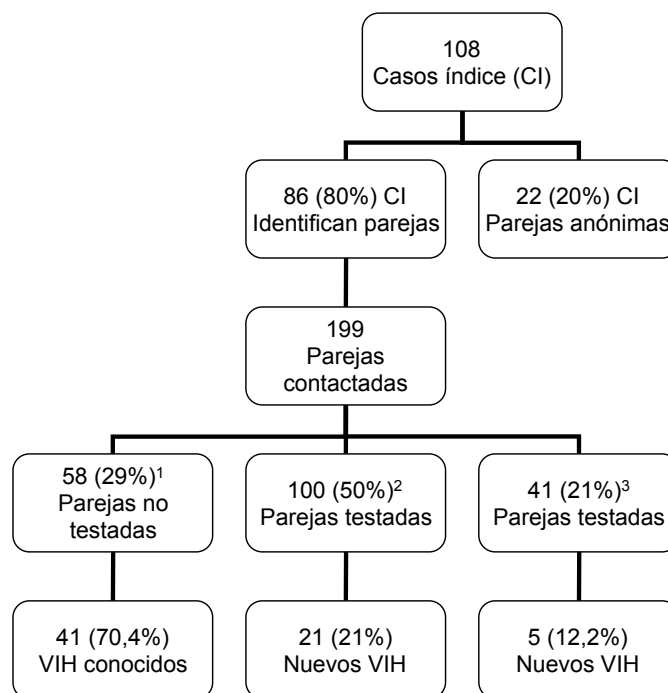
108
Casos índice (CI)

86 (80%) CI
Identifican parejas

22 (20%) CI
Parejas anónimas

199
Parejas
contactadas

58 (29%)$^1$
Parejas no testadas

100 (50%)$^2$
Parejas testadas

41 (21%)$^3$
Parejas testadas

41 (70,4%)
VIH conocidos

21 (21%)
Nuevos VIH

5 (12,2%)
Nuevos VIH